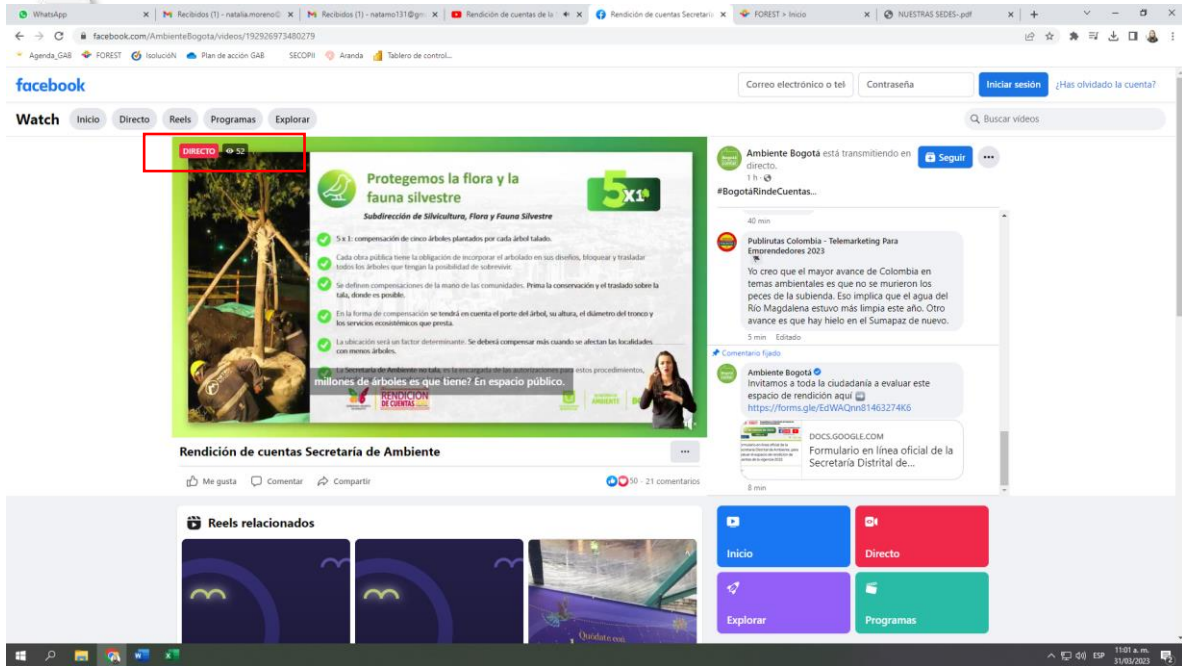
WhatsApp | Recibidos (1) - natalia.moreno | Recibidos (1) - natamo131@gm | Rendición de cuentas de la | Rendición de cuentas Secretaría | FOREST > Inicio | NUESTRAS SEDES-.pdf

facebook.com/AmbienteBogota/videos/192926973480279

Agenda_GAB FOREST IsolucióN Plan de acción GAB SECOPII Aranda Tablero de control...

facebook

Correo electrónico o tel | Contraseña | Iniciar sesión | ¿Has olvidado la cuenta?

Watch Inicio Directo Reels Programas Explorar

Buscar vídeos

DIRECTO 52

Protegemos la flora y la fauna silvestre

5x1

Subdirección de Silvicultura, Flora y Fauna Silvestre

5 x 1: compensación de cinco árboles plantados por cada árbol talado.

Cada obra pública tiene la obligación de incorporar el arbolado en sus diseños, bloquear y trasladar todos los árboles que tengan la posibilidad de sobrevivir.

Se definen compensaciones de la mano de las comunidades. Prima la conservación y el traslado sobre la tala, donde es posible.

En la forma de compensación se tendrá en cuenta el porte del árbol, su altura, el diámetro del tronco y los servicios ecosistémicos que presta.

La ubicación será un factor determinante. Se deberá compensar más cuando se afectan las localidades con menos árboles.

La Secretaría de Ambiente no tala, es la encargada de las autorizaciones para estos procedimientos,

millones de árboles es que tiene? En espacio público.

RENDICIÓN DE CUENTAS

Rendición de cuentas Secretaría de Ambiente

Me gusta Comentar Compartir

50 · 21 comentarios

Ambiente Bogotá está transmitiendo en directo.
1 h ·
Seguir

#BogotáRindeCuentas...

40 min

Publinutas Colombia - Telemarketing Para Emprendedores 2023
Yo creo que el mayor avance de Colombia en temas ambientales es que no se murieron los peces de la subienda. Eso implica que el agua del Río Magdalena estuvo más limpia este año. Otro avance es que hay hielo en el Sumapaz de nuevo.
5 min Editado

Comentario fijado

Ambiente Bogotá
Invitamos a toda la ciudadanía a evaluar este espacio de rendición aquí
https://forms.gle/EdWAQnn81463274K6

DOCS.GOOGLE.COM
Formulario en línea oficial de la Secretaría Distrital de...

8 min

Reels relacionados

Inicio Directo Explorar Programas

ESP 11:01 a. m. 31/03/2023